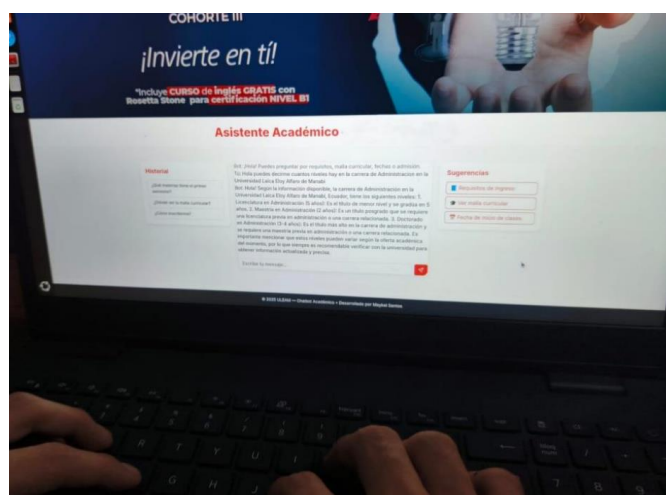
COHORTE III

¡Invierte en tí!

*Incluye CURSO de inglés GRATIS con Rosetta Stone para certificación NIVEL B1

Asistente Académico

Historial

¿Qué materias tiene el primer semestre?

¿Dónde ver la malla curricular?

¿Cómo inscribirme?

Bot: ¡Hola! Puedes preguntar por requisitos, malla curricular, fechas o admisión.

Tú: Hola puedes decirme cuantos niveles hay en la carrera de Administración en la Universidad Laica Eloy Alfaro de Manabí

Bot: Hola! Según la información disponible, la carrera de Administración en la Universidad Laica Eloy Alfaro de Manabí, Ecuador, tiene los siguientes niveles: 1. Licenciatura en Administración (4 años): Es el título de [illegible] nivel y se gradúa en 4 años. 2. Maestría en Administración (2 años): Es un título posgrado que se requiere una licenciatura previa en administración o una carrera relacionada. 3. Doctorado en Administración (3-4 años): Es el título más alto en la carrera de administración y se requiere una maestría previa en administración o una carrera relacionada. Es importante mencionar que estos niveles pueden variar según la oferta académica del momento, por lo que siempre es recomendable verificar con la universidad para obtener información actualizada y precisa.

Escribe tu mensaje...

Sugerencias

Requisitos de ingreso

Ver malla curricular

Fecha de inicio de clases

© 2025 ULEAM — Chatbot Académico • Desarrollado por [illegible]